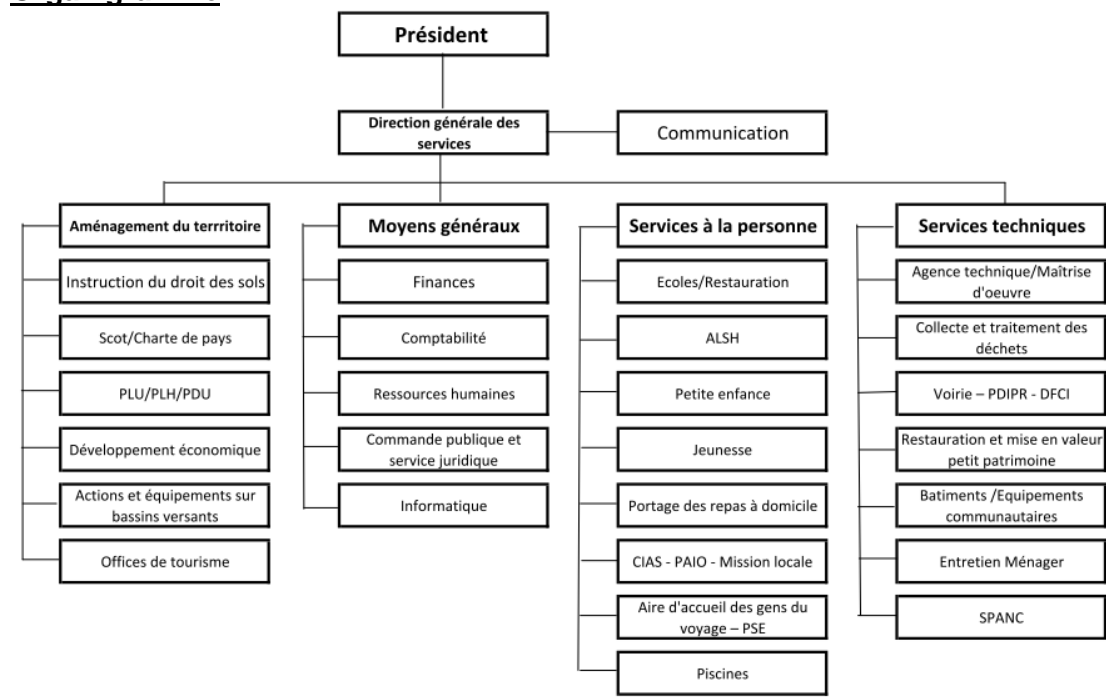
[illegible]

Président

Direction générale des services

Communication

Aménagement du territoire

Instruction du droit des sols

Scot/Charte de pays

PLU/PLH/PDU

Développement économique

Actions et équipements sur bassins versants

Offices de tourisme

Moyens généraux

Finances

Comptabilité

Ressources humaines

Commande publique et service juridique

Informatique

Services à la personne

Ecoles/Restauration

ALSH

Petite enfance

Jeunesse

Portage des repas à domicile

CIAS - PAIO - Mission locale

Aire d'accueil des gens du voyage – PSE

Piscines

Services techniques

Agence technique/Maîtrise d'oeuvre

Collecte et traitement des déchets

Voirie – PDIPR - DFCI

Restauration et mise en valeur petit patrimoine

Batiments /Equipements communautaires

Entretien Ménager

SPANC